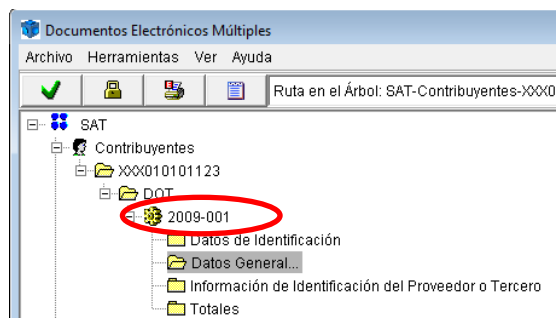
Documentos Electrónicos Múltiples

Archivo Herramientas Ver Ayuda

Ruta en el Árbol: SAT-Contribuyentes-XXX0

SAT
Contribuyentes
XXX010101123
DOT
2009-001
Datos de Identificación
Datos General...
Información de Identificación del Proveedor o Tercero
Totales